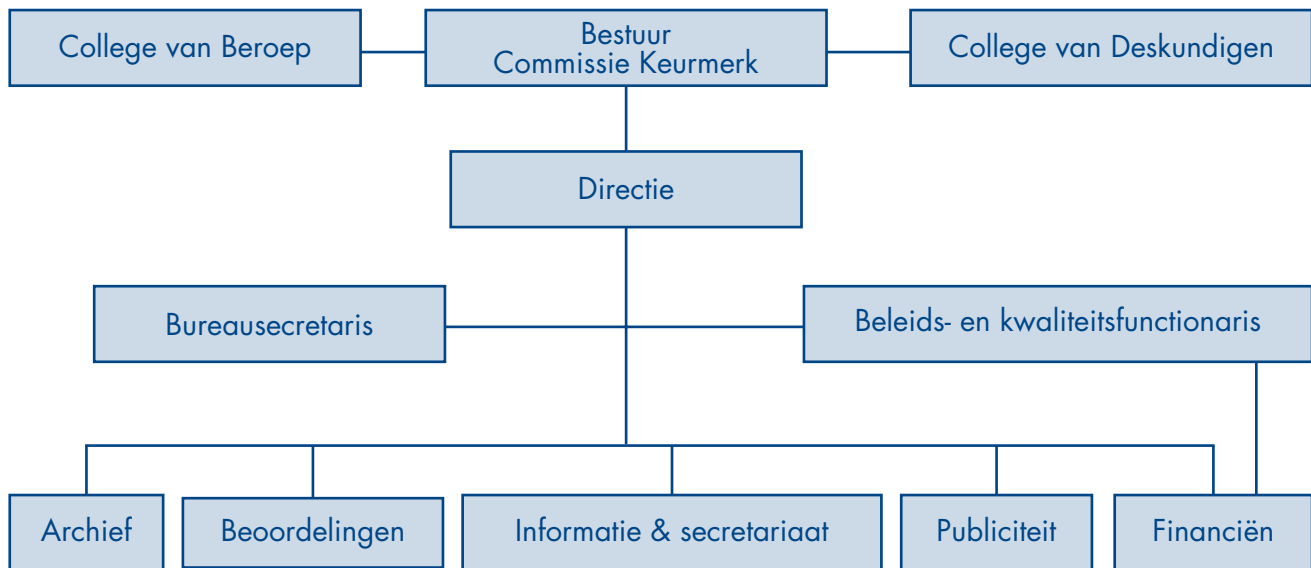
College van Beroep

Bestuur
Commissie Keurmerk

College van Deskundigen

Directie

Bureausecretaris

Beleids- en kwaliteitsfunctionaris

Archief

Beoordelingen

Informatie & secretariaat

Publiciteit

Financiën